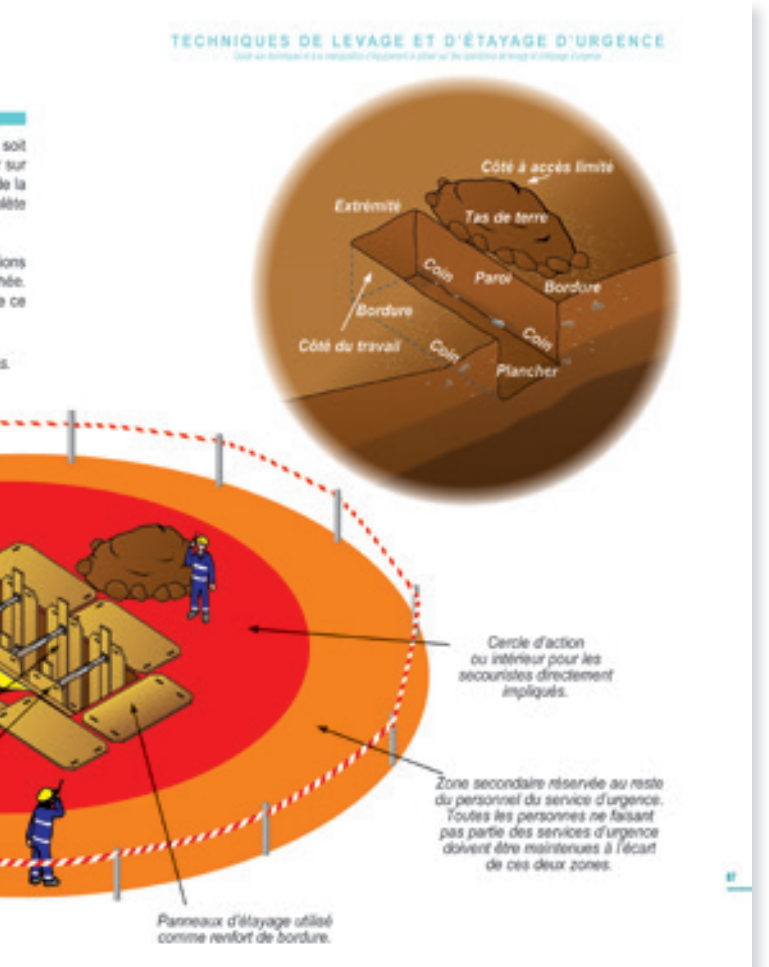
TECHNIQUES DE LEVAGE ET D'ÉTAYAGE D'URGENCE

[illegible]

soit
sur
de la
lète

ions
hée.
e ce

s.

Côté à accès limité

Extrémité

Tas de terre

Coin

Paroi

Bordure

Bordure

Coin

Côté du travail

Coin

Plancher

Cercle d'action ou intérieur pour les secouristes directement impliqués.

Zone secondaire réservée au reste du personnel du service d'urgence. Toutes les personnes ne faisant pas partie des services d'urgence doivent être maintenues à l'écart de ces deux zones.

Panneaux d'étayage utilisé comme renfort de bordure.

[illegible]